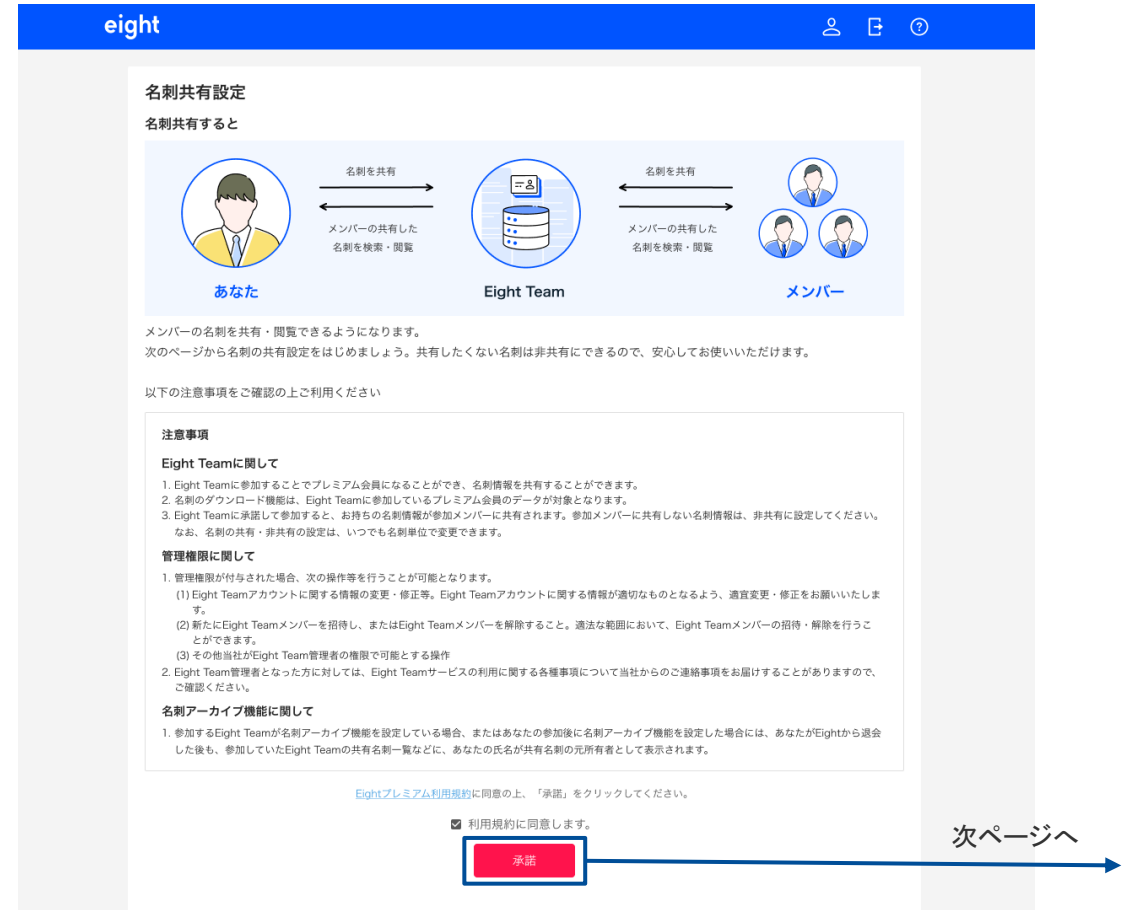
eight

名刺共有設定

名刺共有すると

名刺を共有

メンバーの共有した名刺を検索・閲覧

名刺を共有

メンバーの共有した名刺を検索・閲覧

あなた

Eight Team

メンバー

メンバーの名刺を共有・閲覧できるようになります。
次のページから名刺の共有設定をはじめましょう。共有したくない名刺は非共有にできるので、安心してお使いいただけます。

以下の注意事項をご確認の上ご利用ください

注意事項

Eight Teamに関して

1. Eight Teamに参加することでプレミアム会員になることができ、名刺情報を共有することができます。
2. 名刺のダウンロード機能は、Eight Teamに参加しているプレミアム会員のデータが対象となります。
3. Eight Teamに承諾して参加すると、お持ちの名刺情報が参加メンバーに共有されます。参加メンバーに共有しない名刺情報は、非共有に設定してください。なお、名刺の共有・非共有の設定は、いつでも名刺単位で変更できます。

管理権限に関して

1. 管理権限が付与された場合、次の操作等を行うことが可能となります。
(1) Eight Teamアカウントに関する情報の変更・修正等。Eight Teamアカウントに関する情報が適切なものとなるよう、適宜変更・修正をお願いいたします。
(2) 新たにEight Teamメンバーを招待し、またはEight Teamメンバーを解除すること。適法な範囲において、Eight Teamメンバーの招待・解除を行うことができます。
(3) その他当社がEight Team管理者の権限で可能とする操作
2. Eight Team管理者となった方に対しては、Eight Teamサービスの利用に関する各種事項について当社からのご連絡事項をお届けすることがありますので、ご確認ください。

名刺アーカイブ機能に関して

1. 参加するEight Teamが名刺アーカイブ機能を設定している場合、またはあなたの参加後に名刺アーカイブ機能を設定した場合には、あなたがEightから退会した後も、参加していたEight Teamの共有名刺一覧などに、あなたの氏名が共有名刺の元所有者として表示されます。

Eightプレミアム利用規約に同意の上、「承諾」をクリックしてください。

利用規約に同意します。

承諾

次ページへ